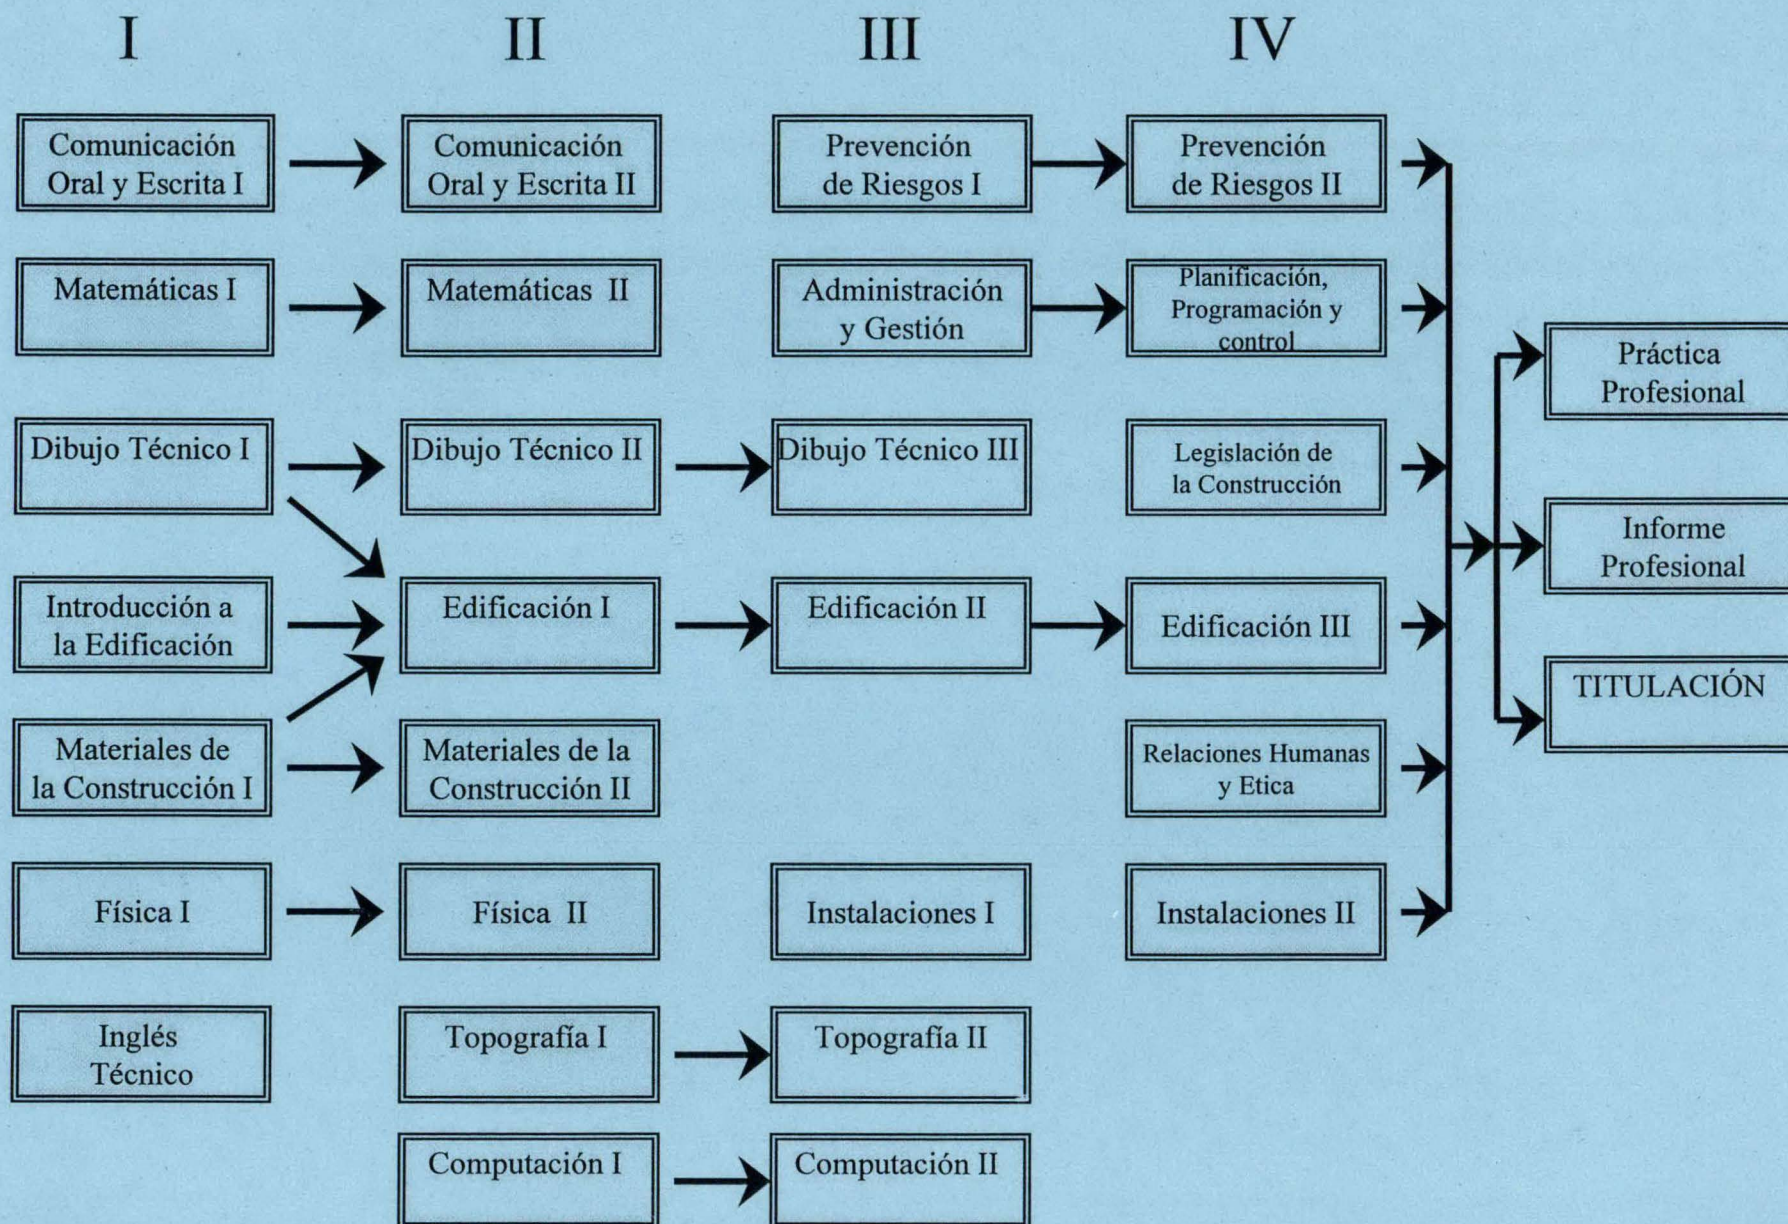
I

Comunicación Oral y Escrita I

Matemáticas I

Dibujo Técnico I

Introducción a la Edificación

Materiales de la Construcción I

Física I

Inglés Técnico

II

Comunicación Oral y Escrita II

Matemáticas II

Dibujo Técnico II

Edificación I

Materiales de la Construcción II

Física II

Topografía I

Computación I

III

Prevención de Riesgos I

Administración y Gestión

Dibujo Técnico III

Edificación II

Instalaciones I

Topografía II

Computación II

IV

Prevención de Riesgos II

Planificación, Programación y control

Legislación de la Construcción

Edificación III

Relaciones Humanas y Etica

Instalaciones II

Práctica Profesional

Informe Profesional

TITULACIÓN